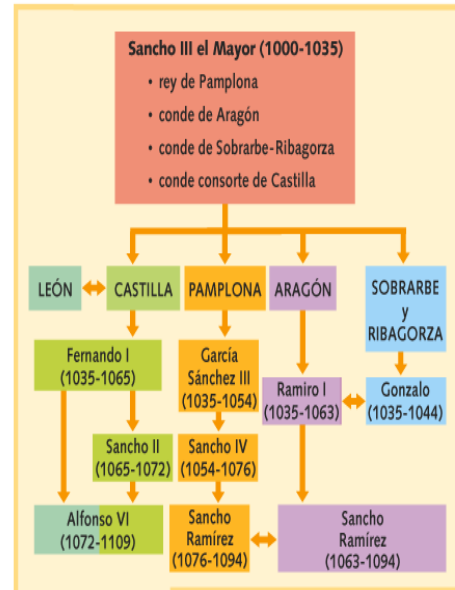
Sancho III el Mayor (1000-1035)
• rey de Pamplona
• conde de Aragón
• conde de Sobrarbe-Ribagorza
• conde consorte de Castilla

LEÓN

CASTILLA

PAMPLONA

ARAGÓN

SOBRARBE y RIBAGORZA

Fernando I (1035-1065)

García Sánchez III (1035-1054)

Ramiro I (1035-1063)

Gonzalo (1035-1044)

Sancho II (1065-1072)

Sancho IV (1054-1076)

Alfonso VI (1072-1109)

Sancho Ramírez (1076-1094)

Sancho Ramírez (1063-1094)